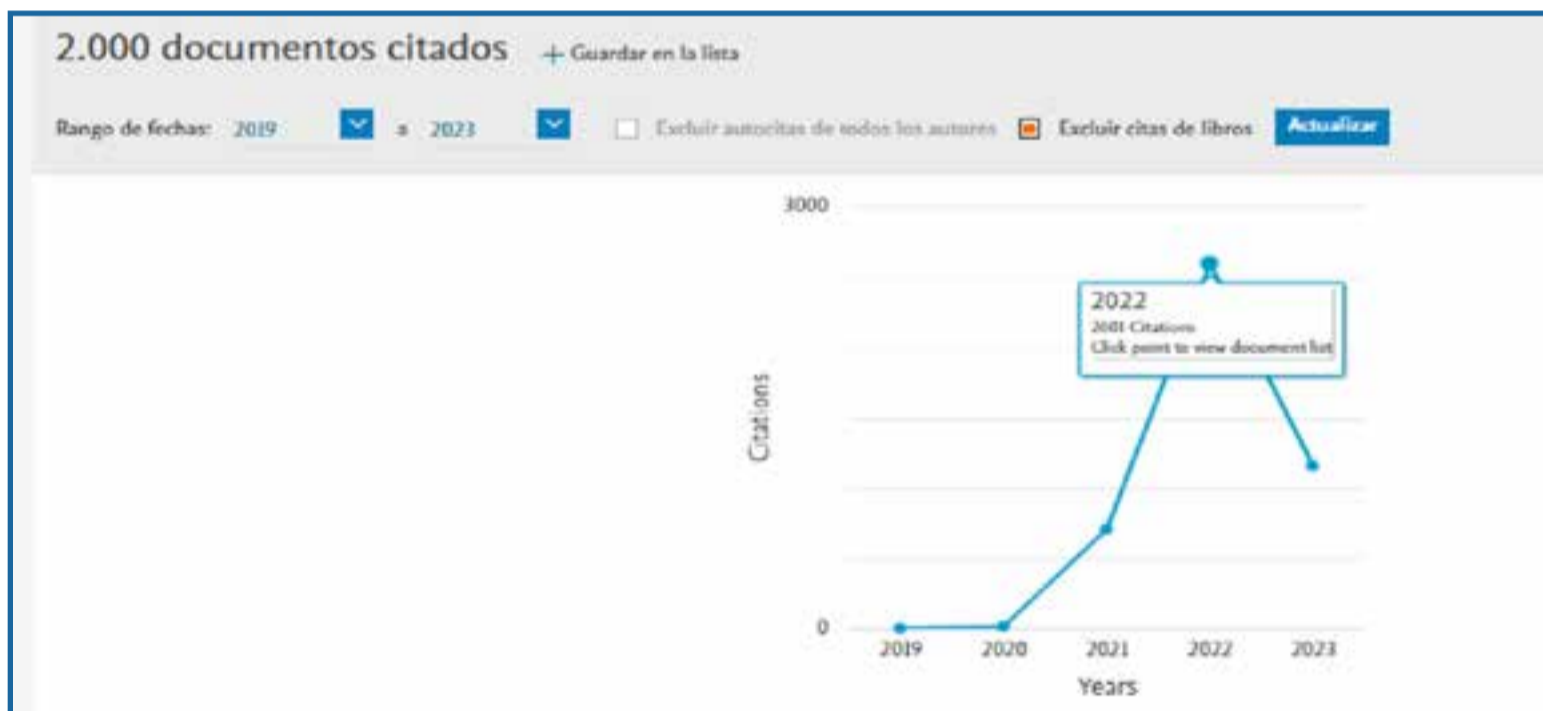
2.000 documentos citados + Guardar en la lista

Rango de fechas: 2019 a 2023 Excluir autocitas de todos los autores Excluir citas de libros Actualizar

3000

2022
2681 Citations
Click point to view document list

Citations

0

2019 2020 2021 2022 2023

Years